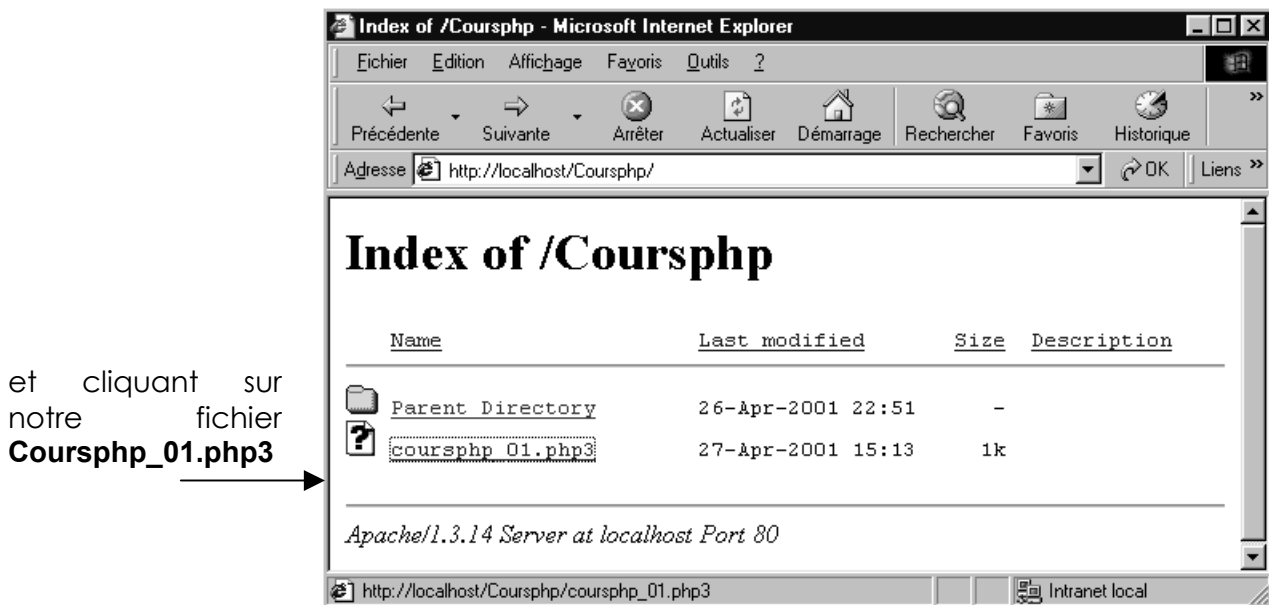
et cliquant sur notre fichier **Coursphp_01.php3**

Index of /Coursphp - Microsoft Internet Explorer

Fichier Edition Affichage Favoris Outils ?

Précédente Suivante Arrêter Actualiser Démarrage Rechercher Favoris Historique

Adresse http://localhost/Coursphp/ OK Liens

# Index of /Coursphp

| Name | Last modified | Size | Description |
|---|---|---|---|
| Parent Directory | 26-Apr-2001 22:51 | - | |
| coursphp_01.php3 | 27-Apr-2001 15:13 | 1k | |

*Apache/1.3.14 Server at localhost Port 80*

http://localhost/Coursphp/coursphp_01.php3 Intranet local